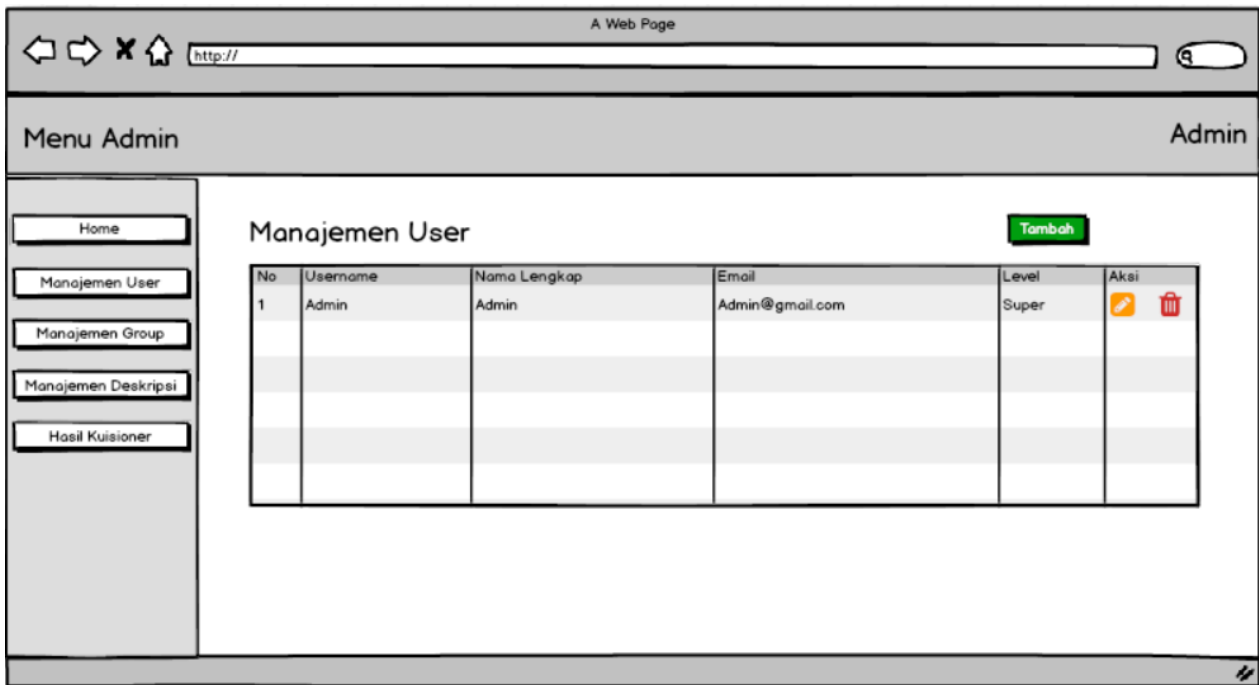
A Web Page

http://

Menu Admin

Admin

Home

Manajemen User

Manajemen Group

Manajemen Deskripsi

Hasil Kuisioner

Manajemen User

Tambah

| No | Username | Nama Lengkap | Email | Level | Aksi |
|---|---|---|---|---|---|
| 1 | Admin | Admin | Admin@gmail.com | Super | |
| | | | | | |
| | | | | | |
| | | | | | |
| | | | | | |
| | | | | | |